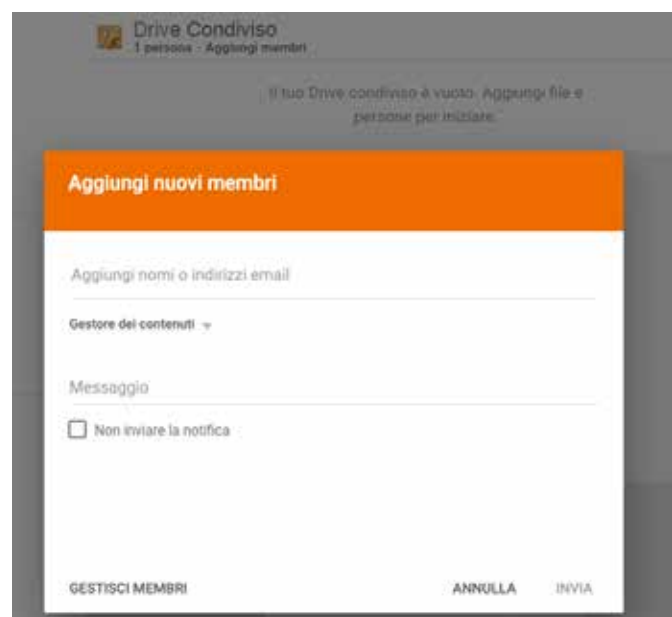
Drive Condiviso
1 persona · Aggiungi membri

Il tuo Drive condiviso è vuoto. Aggiungi file e persone per iniziare.

Aggiungi nuovi membri

Aggiungi nomi o indirizzi email

Gestore dei contenuti

Messaggio

Non inviare la notifica

GESTISCI MEMBRI

ANNULLA

INVIA